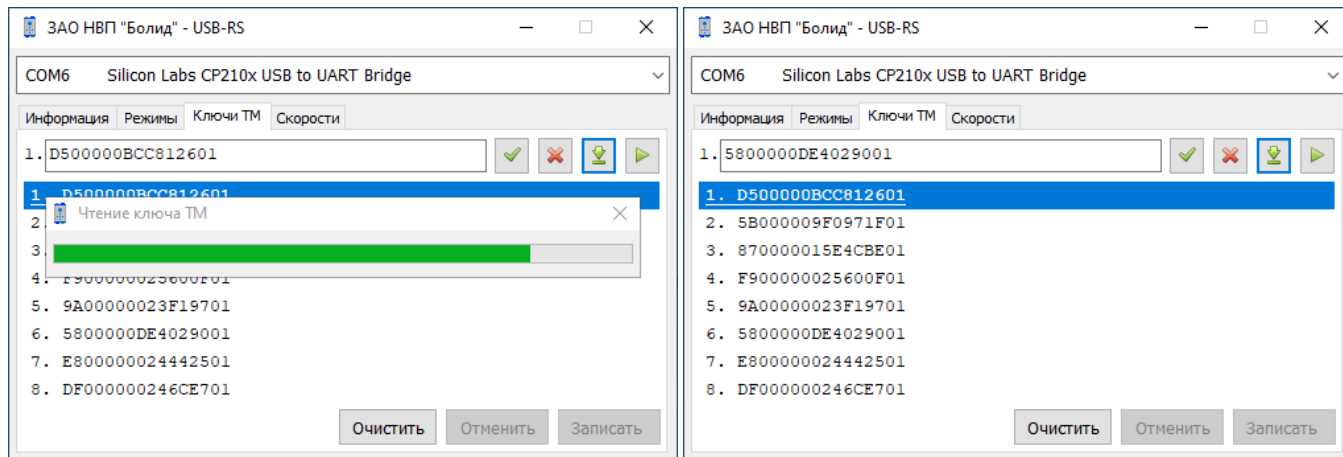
ЗАО НВП "Болид" - USB-RS

COM6 Silicon Labs CP210x USB to UART Bridge

Информация Режимы Ключи ТМ Скорости

1. D500000BCC812601

1. D500000BCC812601
2.
3.

Чтение ключа ТМ

4. F90000025600F01
5. 9A00000023F19701
6. 5800000DE4029001
7. E80000024442501
8. DF000000246CE701

Очистить Отменить Записать

ЗАО НВП "Болид" - USB-RS

COM6 Silicon Labs CP210x USB to UART Bridge

Информация Режимы Ключи ТМ Скорости

1. 5800000DE4029001

1. D500000BCC812601
2. 5B000009F0971F01
3. 870000015E4CBE01
4. F90000025600F01
5. 9A00000023F19701
6. 5800000DE4029001
7. E80000024442501
8. DF000000246CE701

Очистить Отменить Записать